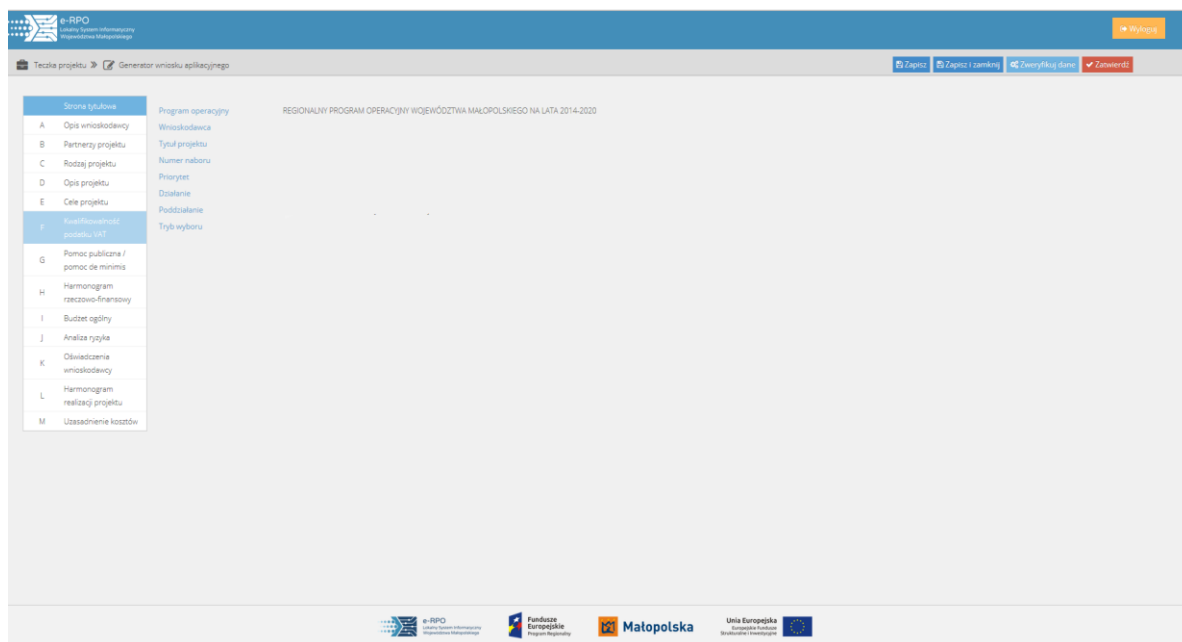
e-RPO
Lokalny System Informacyjny Województwa Małopolskiego

Wyloguj

Teczka projektu » Generator wniosku aplikacyjnego

Zapisz | Zapisz i zamknij | Zweryfikuj dane | Zatwierdź

| | Strona tytułowa |
|---|---|
| A | Opis wnioskodawcy |
| B | Partnerzy projektu |
| C | Rodzaj projektu |
| D | Opis projektu |
| E | Cele projektu |
| F | Kwalifikowalność podatku VAT |
| G | Pomoc publiczna / pomoc de minimis |
| H | Harmonogram rzeczowo-finansowy |
| I | Budżet ogólny |
| J | Analiza ryzyka |
| K | Oświadczenia wnioskodawcy |
| L | Harmonogram realizacji projektu |
| M | Uzasadnienie kosztów |

Program operacyjny
REGIONALNY PROGRAM OPERACYJNY WOJEWÓDZTWA MAŁOPOLSKIEGO NA LATA 2014-2020
Wnioskodawca
Tytuł projektu
Numer naboru
Priorytet
Działanie
Poddziałanie
Tryb wyboru

e-RPO Lokalny System Informacyjny Województwa Małopolskiego
Fundusze Europejskie Program Regionalny
Małopolska
Unia Europejska Europejskie Fundusze Strukturalne i Inwestycyjne